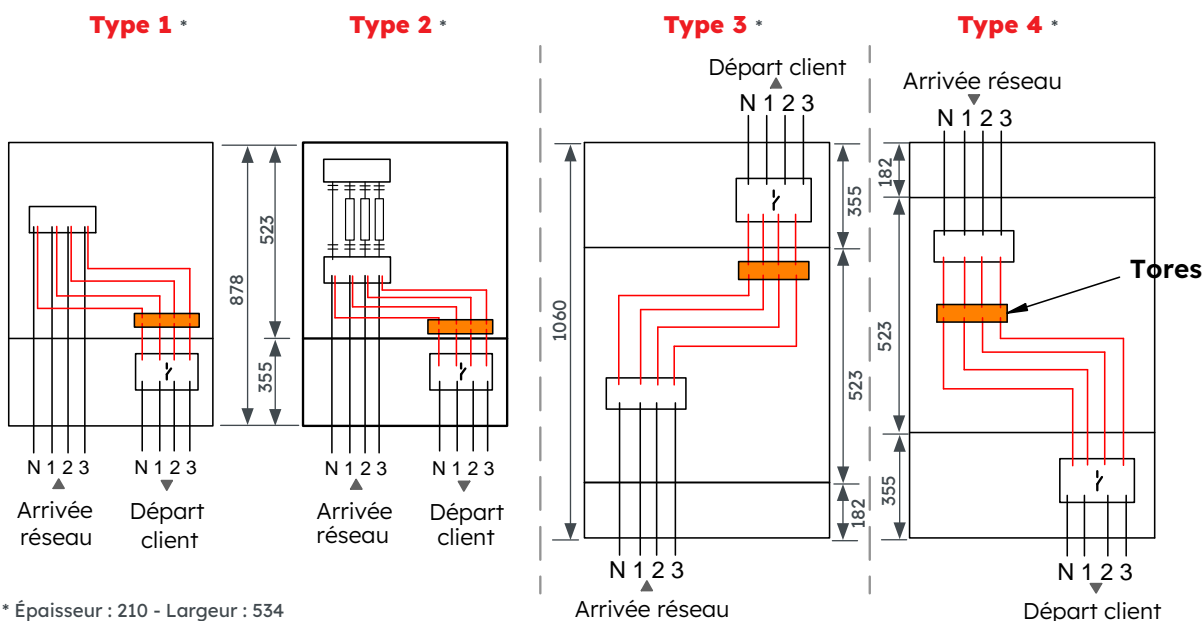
Type 1 *

Type 2 *

Type 3 *

Type 4 *

878

523

355

N 1 2 3

Arrivée réseau

N 1 2 3

Départ client

N 1 2 3

Arrivée réseau

N 1 2 3

Départ client

Départ client

N 1 2 3

1060

355

523

182

N 1 2 3

Arrivée réseau

Arrivée réseau

N 1 2 3

182

523

355

Tores

N 1 2 3

Départ client

* Épaisseur : 210 - Largeur : 534